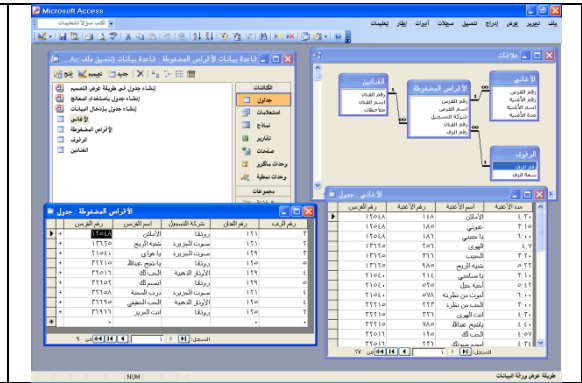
Microsoft Access

ملف تحرير عرض إدراج تنسيق سجلات أدوات إطار تعليمات

اكتب سؤالاً للتعليمات

علاقات

الأغاني
رقم الأغنية
رقم الأغنية
اسم الأغنية
مدة الأغنية

الأقراص المضغوطة
رقم القرص
اسم القرص
شركة التسجيل
رقم الفنان
رقم الرف

الفنانين
رقم الفنان
اسم الفنان
ملاحظات

الرفوف
رقم الرف
سعة الرف

قاعدة بيانات الأغاني (تنسيق ملف Ac...)

فتح تصميم جديد

الكائنات
جداول
استعلامات
نماذج
تقارير
صفحات
وحدات ماكرو
وحدات نمطية
مجموعات

إنشاء جدول في طريقة عرض التصميم
إنشاء جدول باستخدام المعالج
إنشاء جدول بإدخال البيانات
الأغاني
الأقراص المضغوطة
الرفوف
الفنانين

الأقراص المضغوطة : جدول

| رقم القرص | اسم القرص | شركة التسجيل | رقم الفنان | رقم الرف |
|---|---|---|---|---|
| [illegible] | | روتانا | ١٢١ | ٣ |
| ١٣٦٢٥ | نشيد الربيع | صوت الجزيرة | ١١٩ | ٢ |
| ٢١٥٠٤ | يا هواي | صوت الجزيرة | ١١٩ | ٤ |
| ٣٢١٢٥ | يا شيخ عبدالله | صوت الجزيرة | ١١٩ | ٥ |
| ٣٥٦١٦ | الحبيب | الأوتار الذهبية | ١٢٠ | ١٤ |
| ٣٥٦١٨ | أحبك | روتانا | ١٢١ | ٥ |
| ٣٧٢٥٨ | درب السعادة | صوت الجزيرة | ١١٩ | ٤ |
| ٣٧٣٥٦ | اسمي بك | الأوتار الذهبية | ١٢٠ | ١٣ |
| ٣٢٦٦١ | انت الخير | روتانا | ١٢١ | ٣ |

السجل: ١ من ٩

الأغاني : جدول

| رقم الأغنية | رقم الأغنية | اسم الأغنية | مدة الأغنية |
|---|---|---|---|
| ١٢٥٤٨ | ١٤٨ | الأطلال | ٤:٣٠ |
| ١٢٥٤٨ | ١٢٥ | عيوني | ٣:١٥ |
| ١٢٥٤٨ | ١٨٦ | يا حبيبي | ٤:٠٠ |
| ١٣١٢٥ | ٥٥٦ | الهوى | ٣:٤٥ |
| ١٣١٢٥ | ٣٦٦ | الحبيب | ٣:٢٠ |
| ١٣١٢٥ | ٩٨٥ | نشيد الربيع | ٥:٢٢ |
| ١٣٢٥٤ | ٦٦٦ | يا منتهى | ٤:٣٥ |
| ١٥٤٦٠ | ٥٢٥ | أحبه جداً | ٥:٤٢ |
| ١٥٤٦٠ | ٥٧٨ | أموت من نظرته | ٤:١٠ |
| ٢١٥٠٤ | ١٣٤ | الحب من نظرة | ٣:٥٥ |
| ٢١٥٠٤ | ٢٥٢ | انت الهوى | ٣:١٢ |
| ٣٢١٢٥ | ٩٨٥ | يا شيخ عبدالله | ٤:٤٠ |
| ٣٢١٢٥ | ١٨٥ | الحب لك | ٤:٥٧ |
| ٣٢١٢٥ | ٨٢٠ | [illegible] | ٣:٣٧ |

السجل: ١ من ٢٧

طريقة عرض ورقة البيانات

NUM